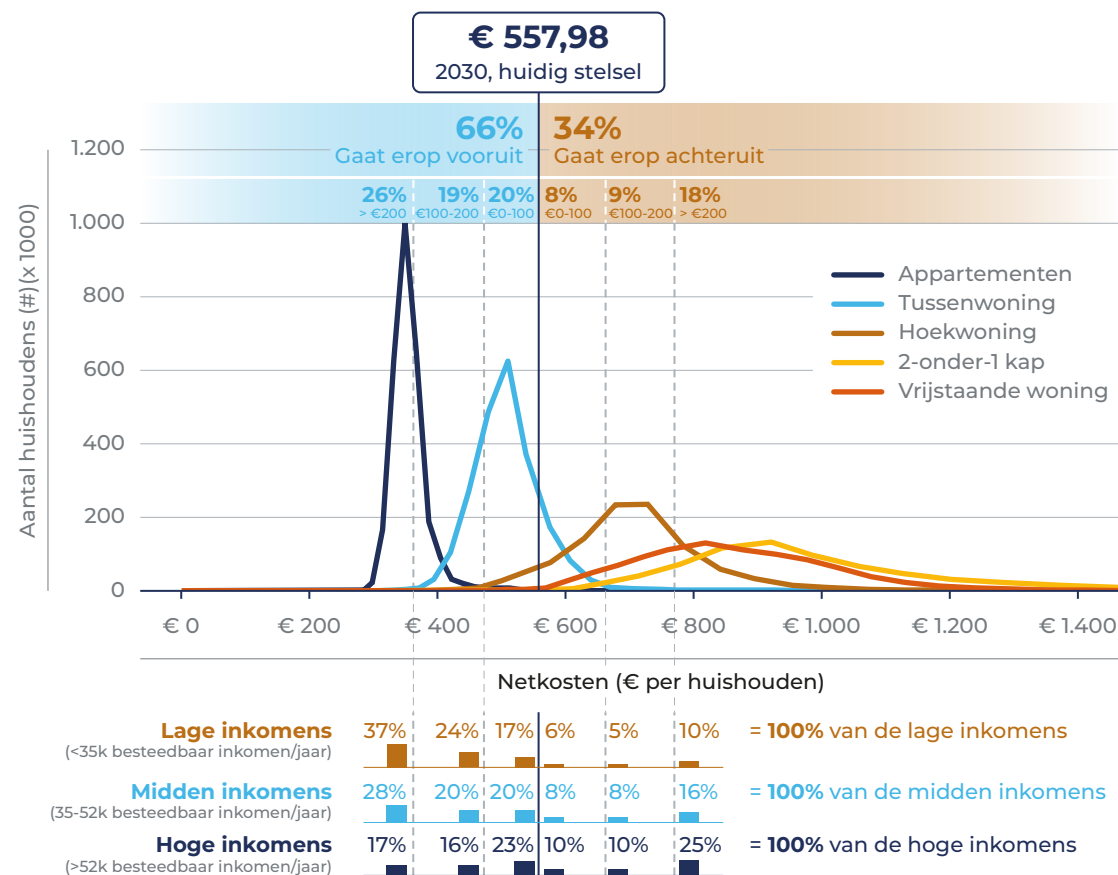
€ 557,98
2030, huidig stelsel

66%
Gaat erop vooruit

34%
Gaat erop achteruit

26%
> €200

19%
€100-200

20%
€0-100

8%
€0-100

9%
€100-200

18%
> €200

Aantal huishoudens (#)(x 1000)

1.200
1.000
800
600
400
200
0

Appartementen
Tussenwoning
Hoekwoning
2-onder-1 kap
Vrijstaande woning

€ 0
€ 200
€ 400
€ 600
€ 800
€ 1.000
€ 1.200
€ 1.400

Netkosten (€ per huishouden)

| | | | | | | | |
|---|---|---|---|---|---|---|---|
| Lage inkomens (<35k besteedbaar inkomen/jaar) | 37% | 24% | 17% | 6% | 5% | 10% | = 100% van de lage inkomens |
| Midden inkomens (35-52k besteedbaar inkomen/jaar) | 28% | 20% | 20% | 8% | 8% | 16% | = 100% van de midden inkomens |
| Hoge inkomens (>52k besteedbaar inkomen/jaar) | 17% | 16% | 23% | 10% | 10% | 25% | = 100% van de hoge inkomens |